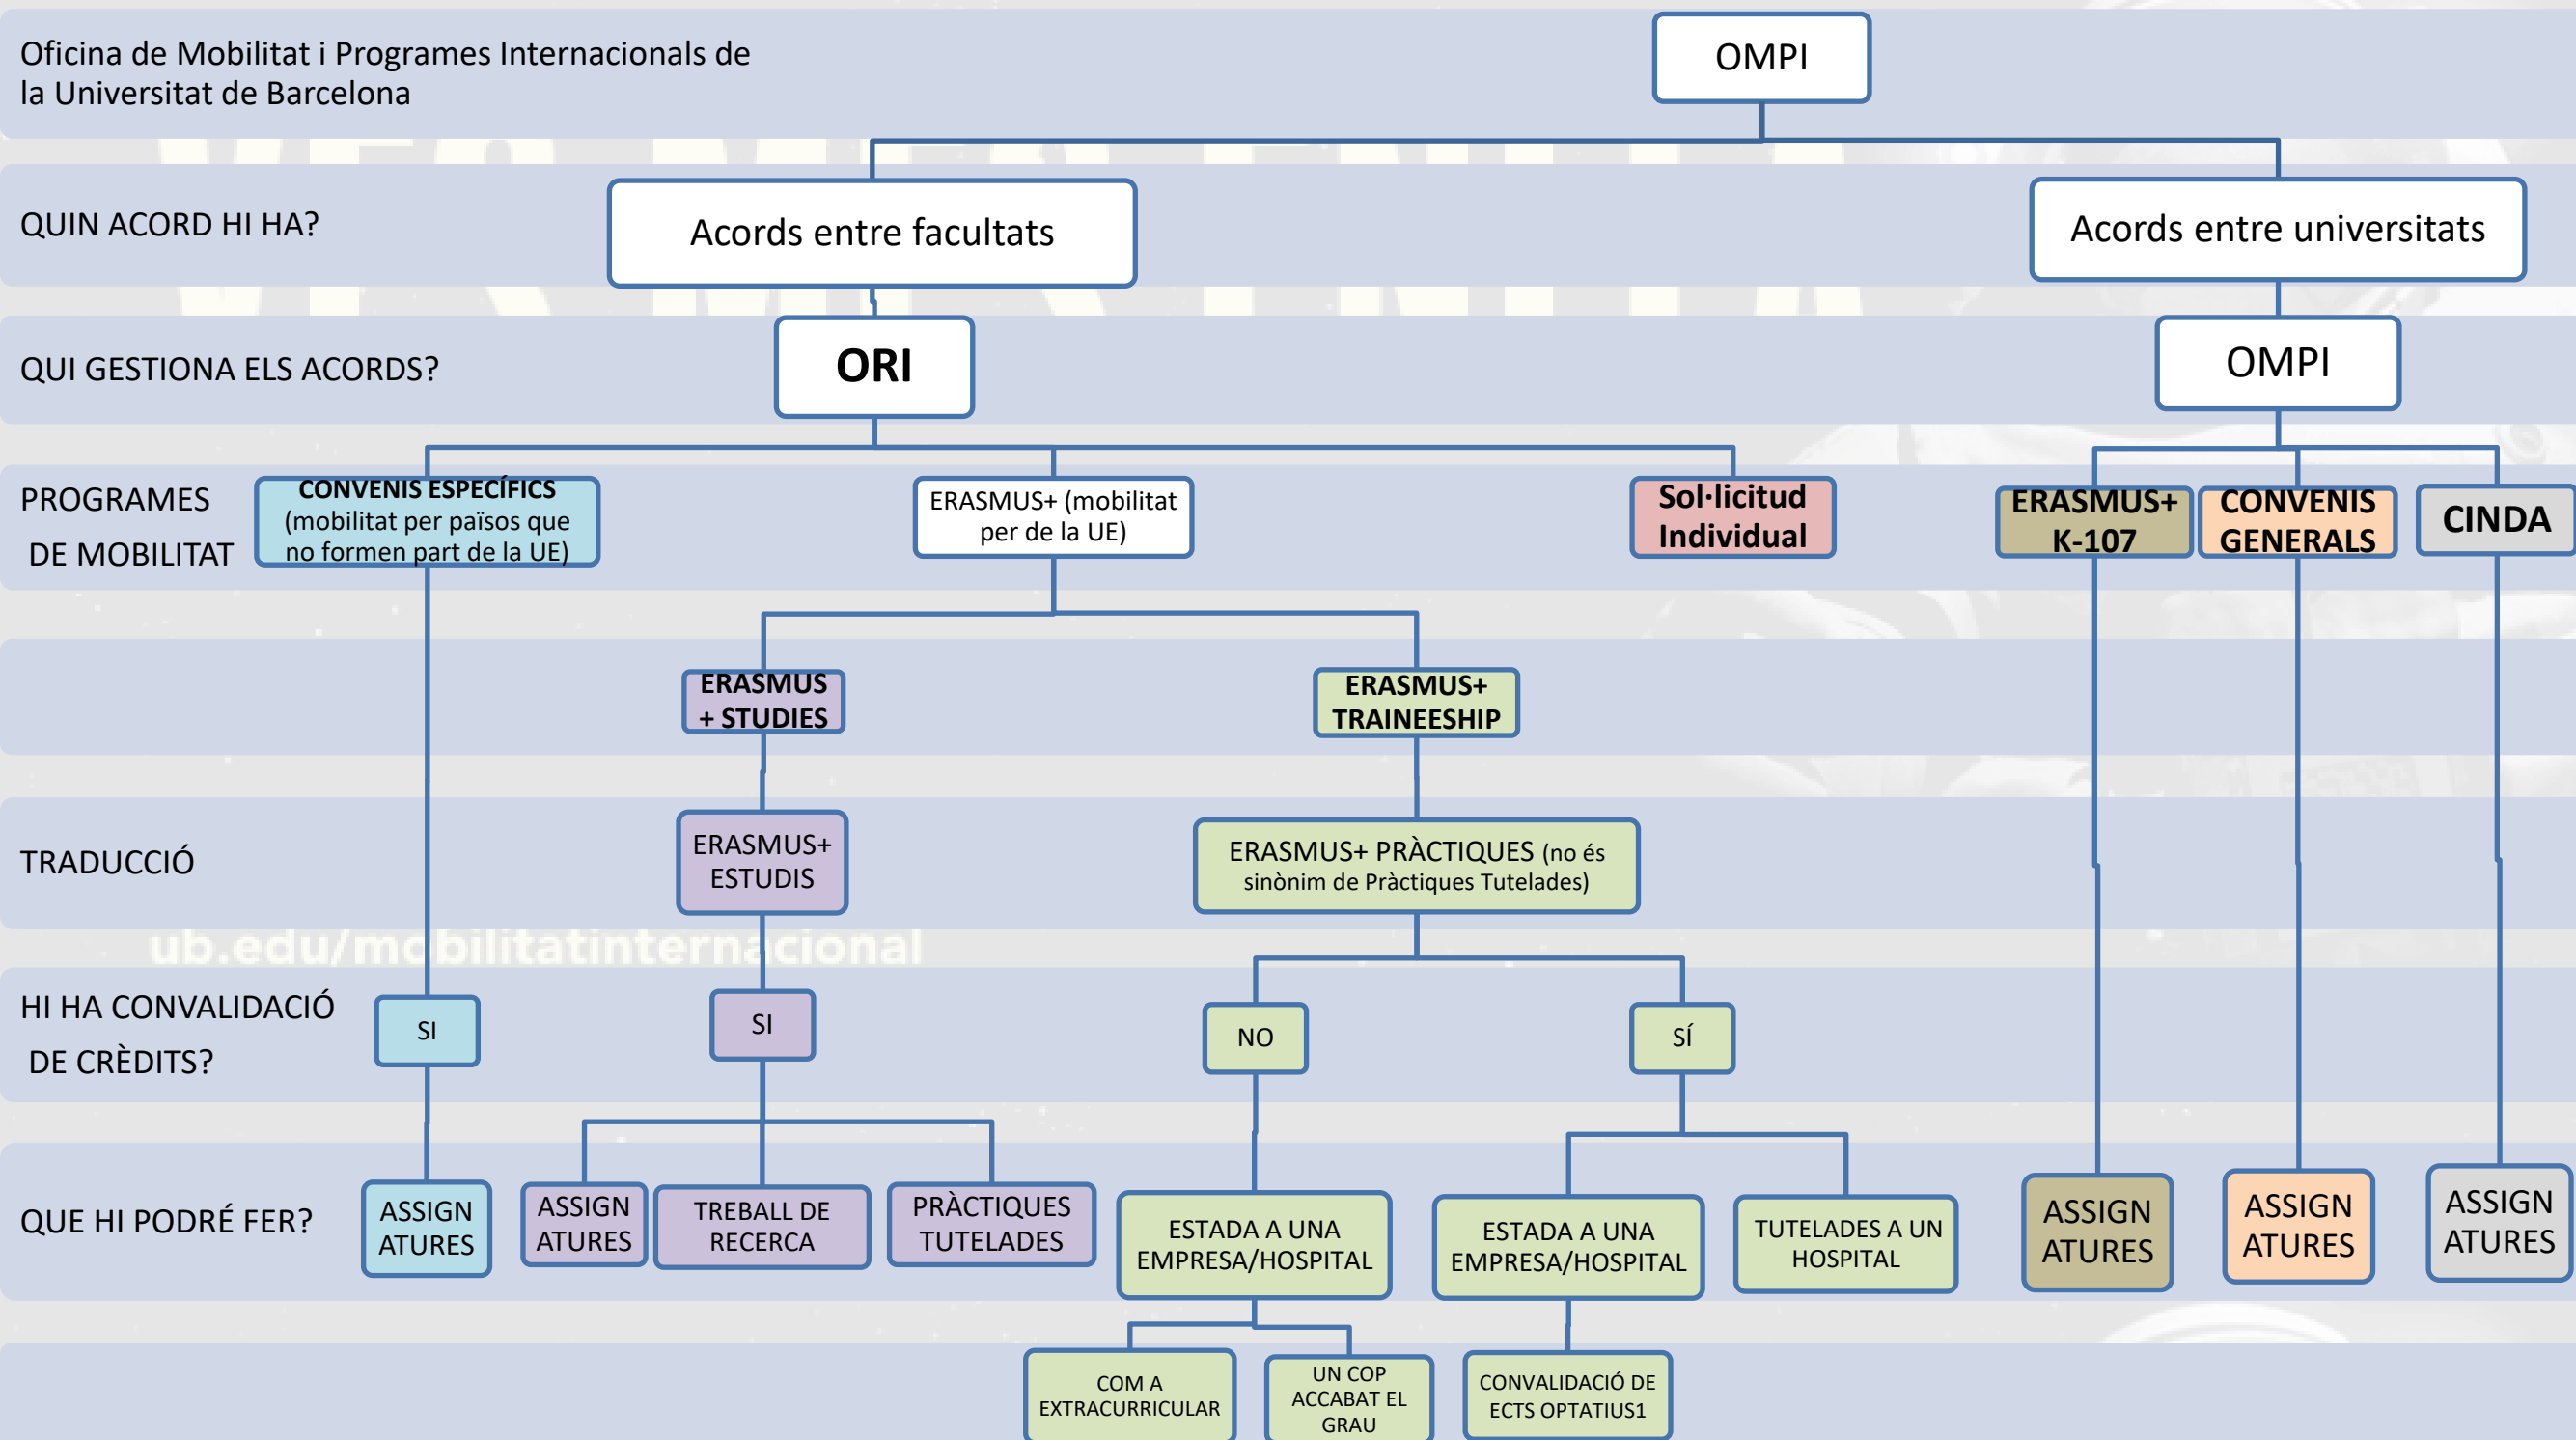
Oficina de Mobilitat i Programes Internacionals de la Universitat de Barcelona

OMPI

QUIN ACORD HI HA?

Acords entre facultats

Acords entre universitats

QUI GESTIONA ELS ACORDS?

ORI

OMPI

PROGRAMES DE MOBILITAT

CONVENIS ESPECÍFICS (mobilitat per països que no formen part de la UE)

ERASMUS+ (mobilitat per de la UE)

Sol·licitud Individual

ERASMUS+ K-107

CONVENIS GENERALS

CINDA

ERASMUS + STUDIES

ERASMUS+ TRAINEESHIP

TRADUCCIÓ

ERASMUS+ ESTUDIS

ERASMUS+ PRÀCTIQUES (no és sinònim de Pràctiques Tutelades)

ub.edu/mobilitatinternacional

HI HA CONVALIDACIÓ DE CRÈDITS?

SI

SI

NO

SÍ

QUE HI PODRÉ FER?

ASSIGN ATURES

ASSIGN ATURES

TREBALL DE RECERCA

PRÀCTIQUES TUTELADES

ESTADA A UNA EMPRESA/HOSPITAL

ESTADA A UNA EMPRESA/HOSPITAL

TUTELADES A UN HOSPITAL

ASSIGN ATURES

ASSIGN ATURES

ASSIGN ATURES

COM A EXTRACURRICULAR

UN COP ACCABAT EL GRAU

CONVALIDACIÓ DE ECTS OPTATIUS1